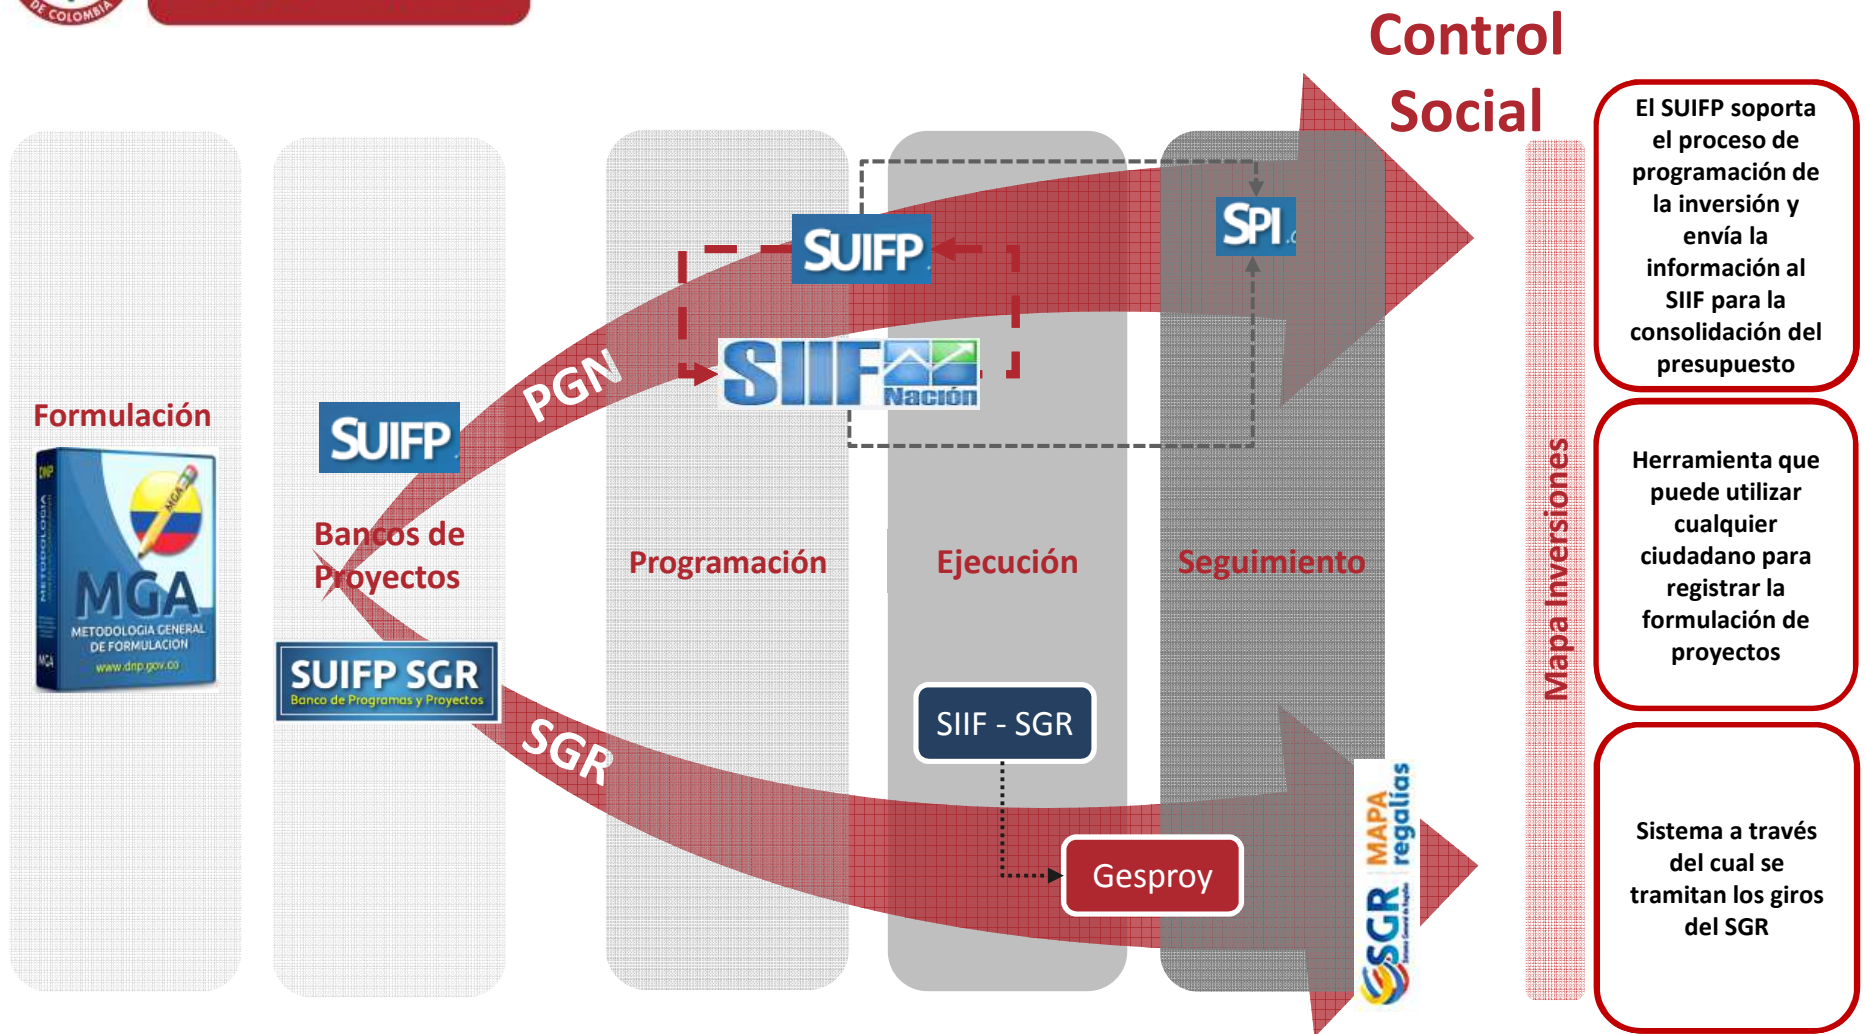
DE COLOMBIA

Control Social

El SUIFP soporta el proceso de programación de la inversión y envía la información al SIIF para la consolidación del presupuesto

Herramienta que puede utilizar cualquier ciudadano para registrar la formulación de proyectos

Sistema a través del cual se tramitan los giros del SGR

Mapa Inversiones

Formulación

MGA METODOLOGIA GENERAL DE FORMULACIÓN www.dnp.gov.co

SUIFP

Bancos de Proyectos

SUIFP SGR Banco de Programas y Proyectos

PGN

SGR

SUIFP

SIIF Nación

SPI

Programación

Ejecución

Seguimiento

SIIF - SGR

Gesproy

MAPA regalías

SGR